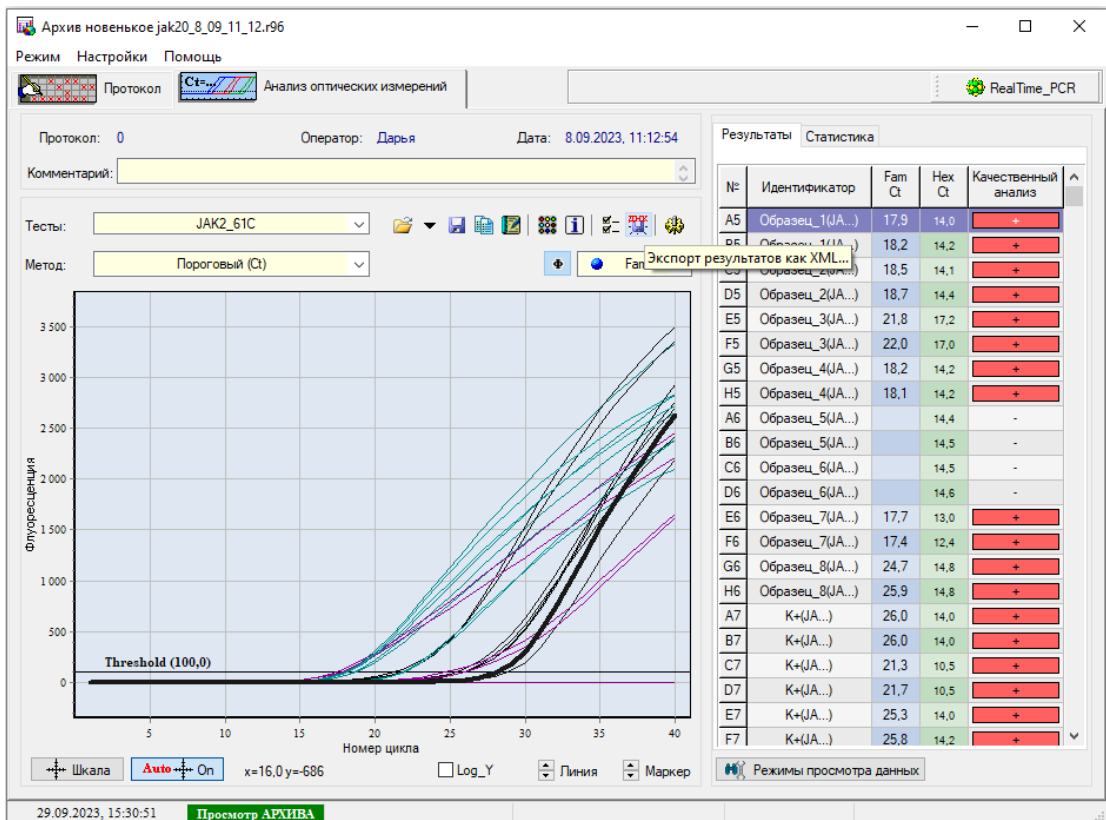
Архив новенькое jak20_8_09_11_12.r96

Режим Настройки Помощь

Протокол | Анализ оптических измерений | RealTime_PCR

Протокол: 0 Оператор: Дарья Дата: 8.09.2023, 11:12:54

Комментарий:

Тесты: JAK2_61C

Метод: Пороговый (Ct)

Экспорт результатов как XML...

Fam

Флуоресценция

3 500
3 000
2 500
2 000
1 500
1 000
500
0

Threshold (100,0)

5 10 15 20 25 30 35 40

Номер цикла

Шкала | Auto On | x=16,0 y=-686 | Log_Y | Линия | Маркер

Результаты | Статистика

| № | Идентификатор | Fam Ct | Hex Ct | Качественный анализ |
|---|---|---|---|---|
| A5 | Образец_1(JA...) | 17,9 | 14,0 | + |
| B5 | Образец_1(JA...) | 18,2 | 14,2 | + |
| C5 | Образец_2(JA...) | 18,5 | 14,1 | + |
| D5 | Образец_2(JA...) | 18,7 | 14,4 | + |
| E5 | Образец_3(JA...) | 21,8 | 17,2 | + |
| F5 | Образец_3(JA...) | 22,0 | 17,0 | + |
| G5 | Образец_4(JA...) | 18,2 | 14,2 | + |
| H5 | Образец_4(JA...) | 18,1 | 14,2 | + |
| A6 | Образец_5(JA...) | | 14,4 | - |
| B6 | Образец_5(JA...) | | 14,5 | - |
| C6 | Образец_6(JA...) | | 14,5 | - |
| D6 | Образец_6(JA...) | | 14,6 | - |
| E6 | Образец_7(JA...) | 17,7 | 13,0 | + |
| F6 | Образец_7(JA...) | 17,4 | 12,4 | + |
| G6 | Образец_8(JA...) | 24,7 | 14,8 | + |
| H6 | Образец_8(JA...) | 25,9 | 14,8 | + |
| A7 | K+(JA...) | 26,0 | 14,0 | + |
| B7 | K+(JA...) | 26,0 | 14,0 | + |
| C7 | K+(JA...) | 21,3 | 10,5 | + |
| D7 | K+(JA...) | 21,7 | 10,5 | + |
| E7 | K+(JA...) | 25,3 | 14,0 | + |
| F7 | K+(JA...) | 25,8 | 14,2 | + |

Режимы просмотра данных

29.09.2023, 15:30:51 Просмотр АРХИВА